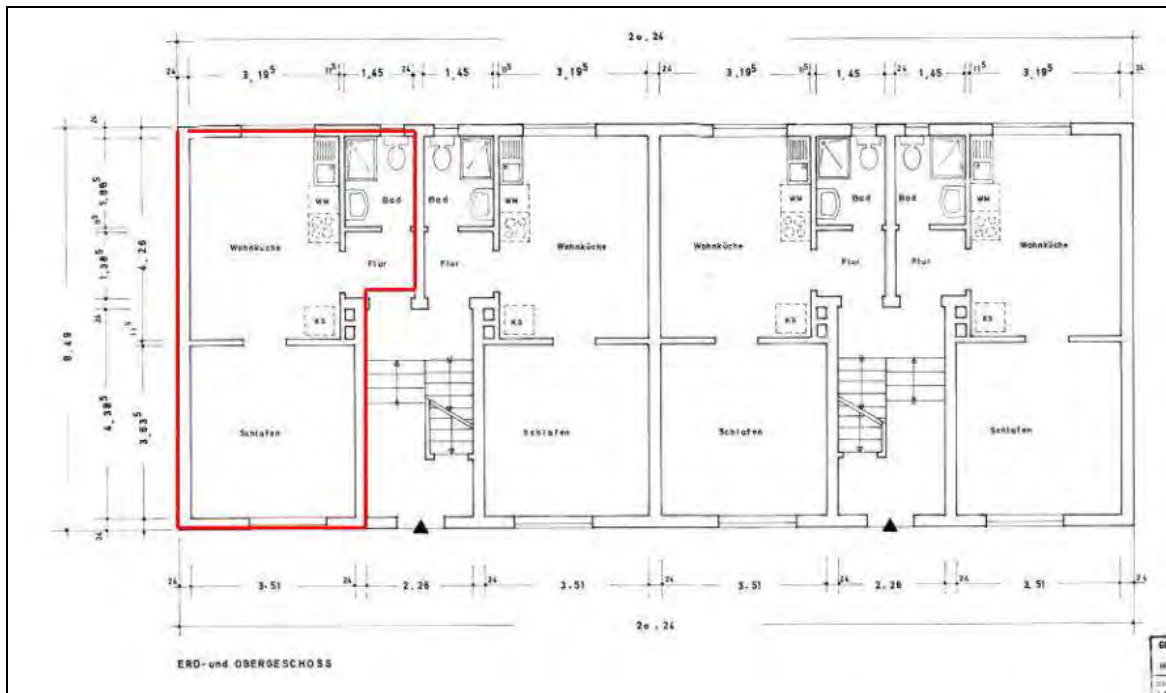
20, 24

24 3,19$^5$ 11$^5$ 1,45 24 1,45 11$^5$ 3,19$^5$ 24 3,19$^5$ 11$^5$ 1,45 24 1,45 11$^5$ 3,19$^5$ 24

24
1,86$^5$
11$^5$
1,38$^5$
4,26
11$^5$
8,49
4,38$^5$
3,83$^5$
24

WM Bad Bad WM WM Bad Bad WM

Wohnküche Flur Flur Wohnküche Wohnküche Flur Flur Wohnküche

KS KS KS KS

Schlafen Schlafen Schlafen Schlafen

24 3,51 24 2,28 24 3,51 24 3,51 24 2,28 24 3,51 24

20, 24

ERD- und OBERGESCHOSS